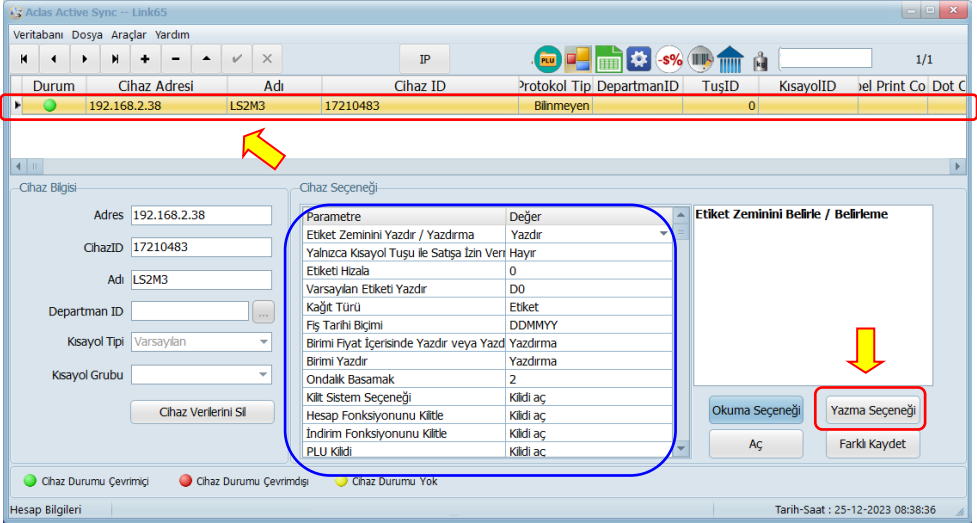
Aclas Active Sync -- Link65

Veritabanı Dosya Araçlar Yardım

IP

PLU

-$%

1/1

| Durum | Cihaz Adresi | Adı | Cihaz ID | Protokol Tip | DepartmanID | TuşID | KısayolID | el Print Co | Dot C |
|---|---|---|---|---|---|---|---|---|---|
| | 192.168.2.38 | LS2M3 | 17210483 | Bilinmeyen | | 0 | | | |

Cihaz Bilgisi

Adres 192.168.2.38

CihazID 17210483

Adı LS2M3

Departman ID ...

Kısayol Tipi Varsayılan

Kısayol Grubu

Cihaz Verilerini Sil

Cihaz Seçeneği

| Parametre | Değer |
|---|---|
| Etiket Zeminini Yazdır / Yazdırma | Yazdır |
| Yalnızca Kısayol Tuşu ile Satışa İzin Veri | Hayır |
| Etiketi Hizala | 0 |
| Varsayılan Etiketi Yazdır | D0 |
| Kağıt Türü | Etiket |
| Fiş Tarihi Biçimi | DDMMYY |
| Birimi Fiyat İçerisinde Yazdır veya Yazd | Yazdırma |
| Birimi Yazdır | Yazdırma |
| Ondalık Basamak | 2 |
| Kilit Sistem Seçeneği | Kilidi aç |
| Hesap Fonksiyonunu Kilitle | Kilidi aç |
| İndirim Fonksiyonunu Kilitle | Kilidi aç |
| PLU Kilidi | Kilidi aç |

Etiket Zeminini Belirle / Belirleme

Okuma Seçeneği

Yazma Seçeneği

Aç

Farklı Kaydet

Cihaz Durumu Çevrimiçi

Cihaz Durumu Çevrimdışı

Cihaz Durumu Yok

Hesap Bilgileri

Tarih-Saat : 25-12-2023 08:38:36